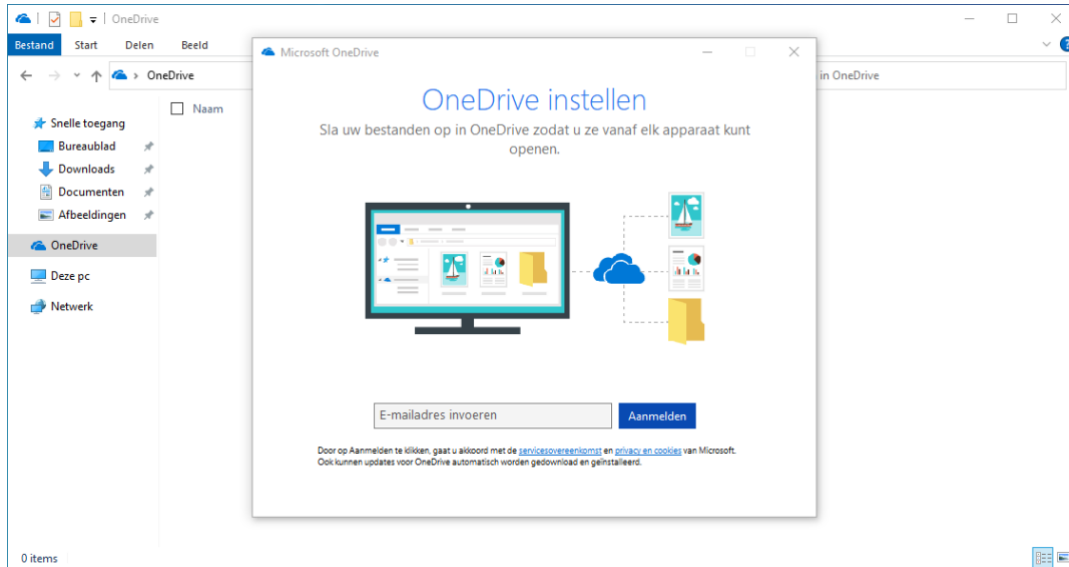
OneDrive

Bestand Start Delen Beeld

OneDrive

in OneDrive

Naam

Snelle toegang
Bureaublad
Downloads
Documenten
Afbeeldingen
OneDrive
Deze pc
Netwerk

Microsoft OneDrive

OneDrive instellen

Sla uw bestanden op in OneDrive zodat u ze vanaf elk apparaat kunt openen.

E-mailadres invoeren

Aanmelden

Door op Aanmelden te klikken, gaat u akkoord met de servicesovereenkomst en privacy en cookies van Microsoft. Ook kunnen updates voor OneDrive automatisch worden gedownload en geïnstalleerd.

0 items